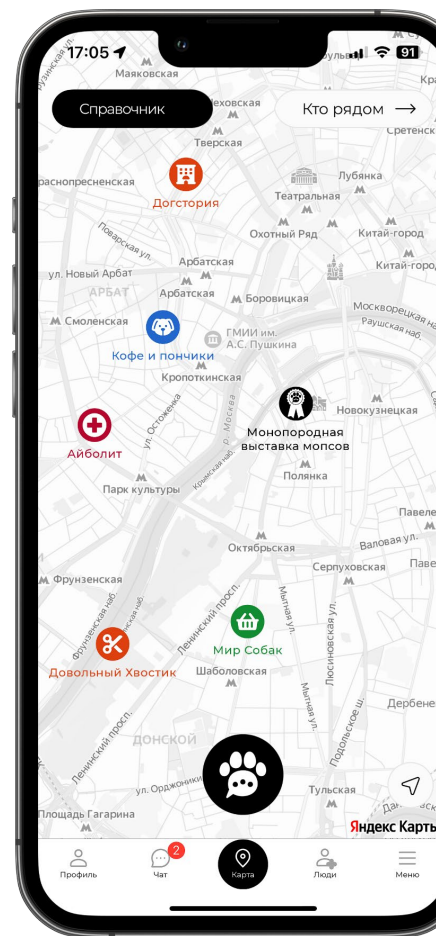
17:05

91

Маяковская

Справочник

Чеховская

Кто рядом →

Тверская

Сретенск

Краснопресненская

Догстория

Лубянка

Театральная

Поварская ул.

Охотный Ряд

Китай-город

ул. Новый Арбат

Арбатская

Китай-город

АРБАТ

Арбатская

Боровицкая

Москворецкая на

Смоленская

ГМИИ им. А.С. Пушкина

Раушская наб.

Кофе и пончики

Кропоткинская

ул. Остоженка

Москва

Новокузнецкая

Айболит

Монопородная выставка мопсов

Крымская наб.

Полянка

Парк культуры

Павеле

Валовая ул.

Октябрьская

Фрунзенская

Серпуховская

Фрунзенская наб.

Ленинский просп.

Мытная ул.

Мир Собак

Люсиновская ул.

Довольный Хвостик

Шаболовская

Мытная ул.

Дербене

Ленинский просп.

Подольское ш.

ДОНСКОЙ

ул. Орджоники

Тульская

Площадь Гагарина

Яндекс Карты

Профиль

2

Чат

Карта

Люди

Меню